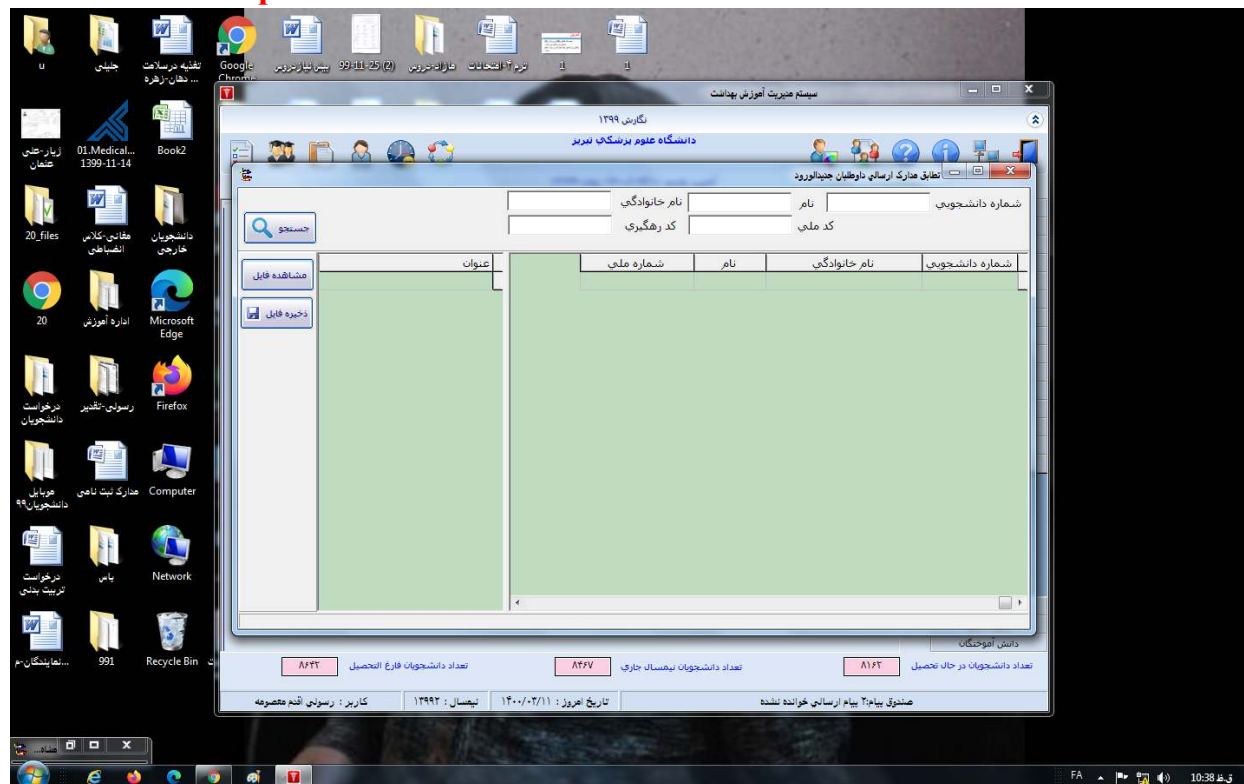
u
جلیلی
تغذیه درسلامت دهان-زهره...
Google Chrome
بیمن نیاز دروس
(2) 25-11-99
هارات-دروس
ترم ۳ امتحانات
1
1

زیار-علی عثمان
01.Medical... 1399-11-14
Book2
20_files
مغانی-کلاس انضباطی
دانشجویان خارجی
20
اداره آموزش
Microsoft Edge
درخواست دانشجویان
رسولی-تقدیر
Firefox
موبایل دانشجویان۹۹
مدارک ثبت نامی
Computer
درخواست تربیت بدنی
پاس
Network
...نمایندگان-م
991
Recycle Bin

سیستم مدیریت آموزش بهداشت
نگارش ۱۳۹۹
دانشگاه علوم پزشکی تبریز

تطابق مدارک ارسالی داوطلبان جدیدالورود
شماره دانشجویی
نام
نام خانوادگی
کد ملی
کد رهگیری
جستجو

| شماره دانشجویی | نام خانوادگی | نام | شماره ملی |
|---|---|---|---|

عنوان
مشاهده فایل
ذخیره فایل

دانش آموختگان
تعداد دانشجویان در حال تحصیل ۸۱۶۲
تعداد دانشجویان نیمسال جاری ۸۴۶۷
تعداد دانشجویان فارغ التحصیل ۸۶۴۳

صندوق پیام:۲ پیام ارسالی خوانده نشده
تاریخ امروز : ۱۴۰۰/۰۳/۱۱
نیمسال : ۱۳۹۹۲
کاربر : رسولی اقدم معصومه

FA
10:38 ق.ظ